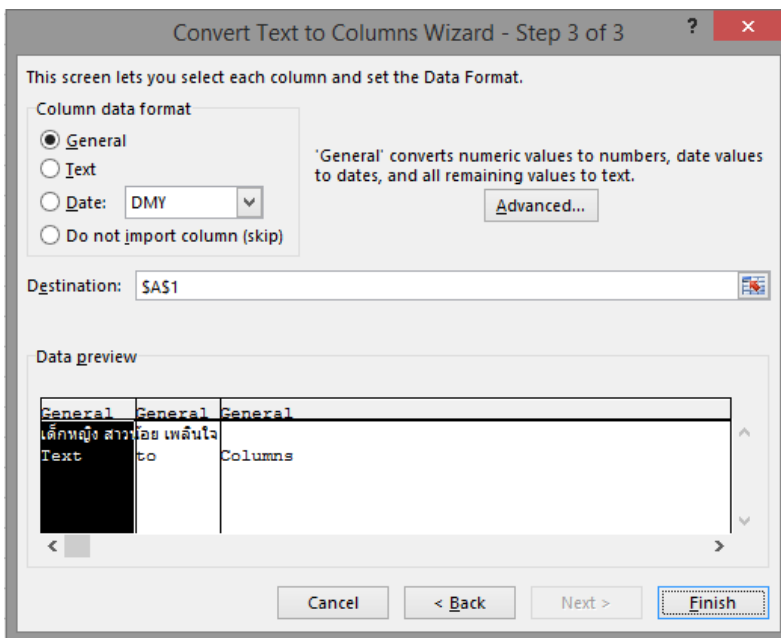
Convert Text to Columns Wizard - Step 3 of 3

?

✕

This screen lets you select each column and set the Data Format.

Column data format

General

Text

Date: DMY

Do not import column (skip)

'General' converts numeric values to numbers, date values to dates, and all remaining values to text.

Advanced...

Destination: $A$1

Data preview

| General | General | General |
|---|---|---|
| เด็กหญิง สาว | น้อย เพลินใจ | |
| Text | to | Columns |

Cancel

< Back

Next >

Finish